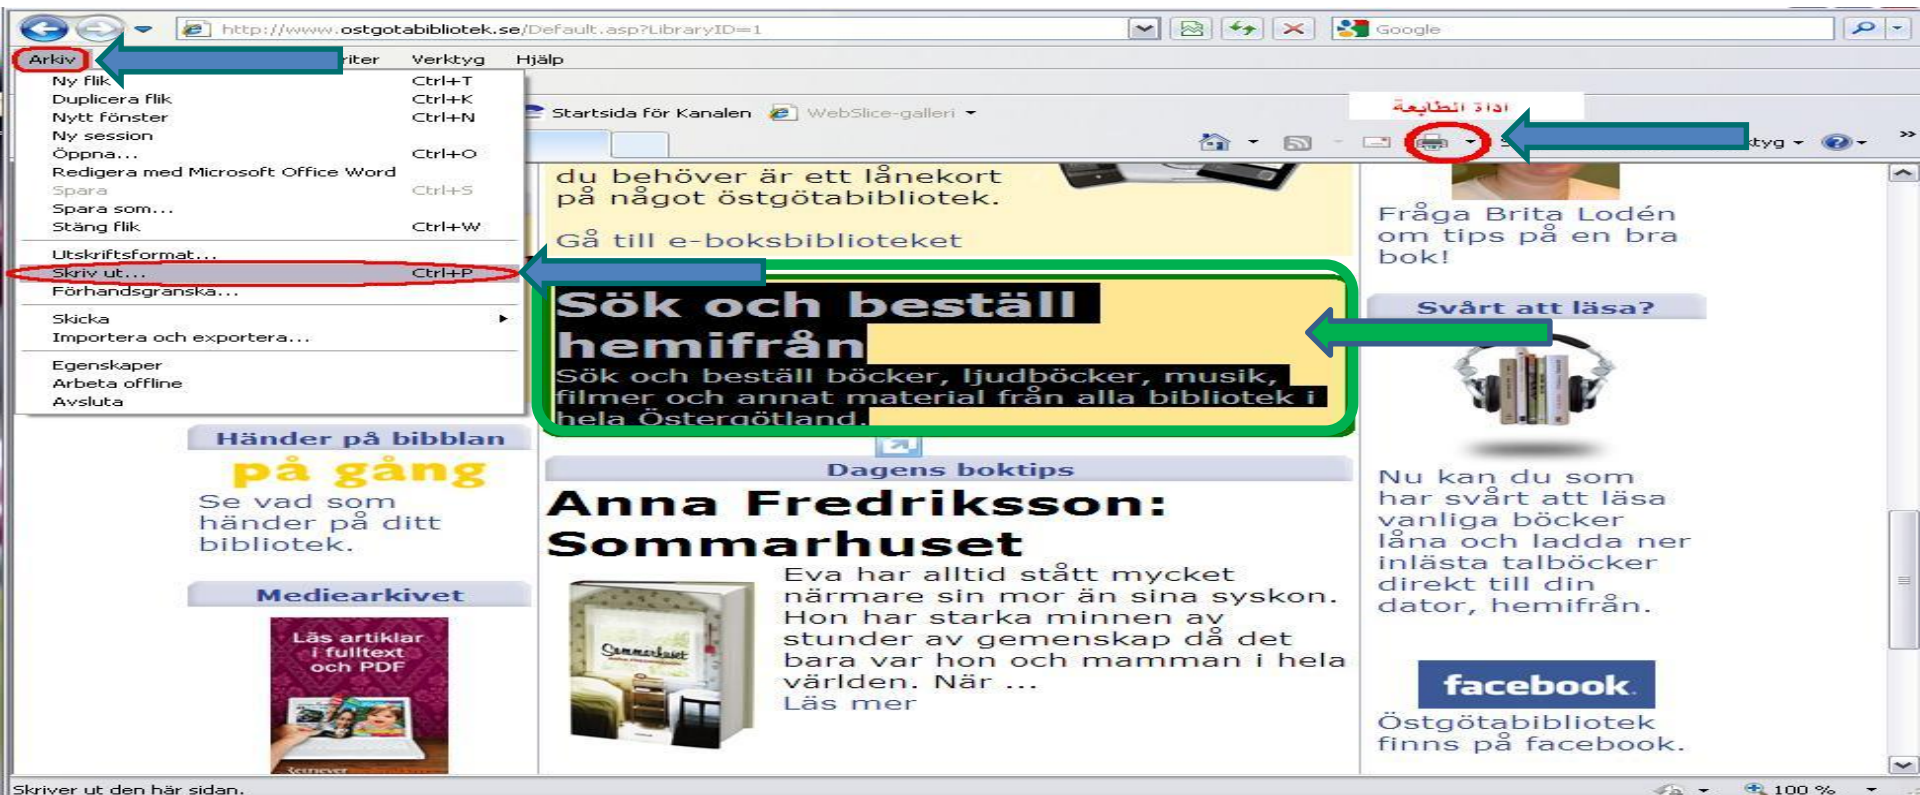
http://www.ostgotabibliotek.se/Default.asp?LibraryID=1

Google

Arkiv

riter Verktyg Hjälp

Ny flik Ctrl+T
Duplicera flik Ctrl+K
Nytt fönster Ctrl+N
Ny session
Öppna... Ctrl+O
Redigera med Microsoft Office Word
Spara Ctrl+S
Spara som...
Stäng flik Ctrl+W

Utskriftsformat...
Skriv ut... Ctrl+P
Förhandsgranska...

Skicka
Importera och exportera...

Egenskaper
Arbeta offline
Avsluta

Startsida för Kanalen WebSlice-galleri

اداة الطابعة

tyg

du behöver är ett lånekort på något östgötabibliotek.

Gå till e-boksbiblioteket

Sök och beställ hemifrån

Sök och beställ böcker, ljudböcker, musik, filmer och annat material från alla bibliotek i hela Östergötland.

Fråga Brita Lodén om tips på en bra bok!

Svårt att läsa?

Händer på bibblan

på gång

Se vad som händer på ditt bibliotek.

Mediearkivet

Läs artiklar i fulltext och PDF

Dagens boktips

Anna Fredriksson: Sommarhuset

Eva har alltid stått mycket närmare sin mor än sina syskon. Hon har starka minnen av stunder av gemenskap då det bara var hon och mamman i hela världen. När ...
Läs mer

Nu kan du som har svårt att läsa vanliga böcker låna och ladda ner inlästa talböcker direkt till din dator, hemifrån.

facebook

Östgötabibliotek finns på facebook.

Skriver ut den här sidan.

100 %